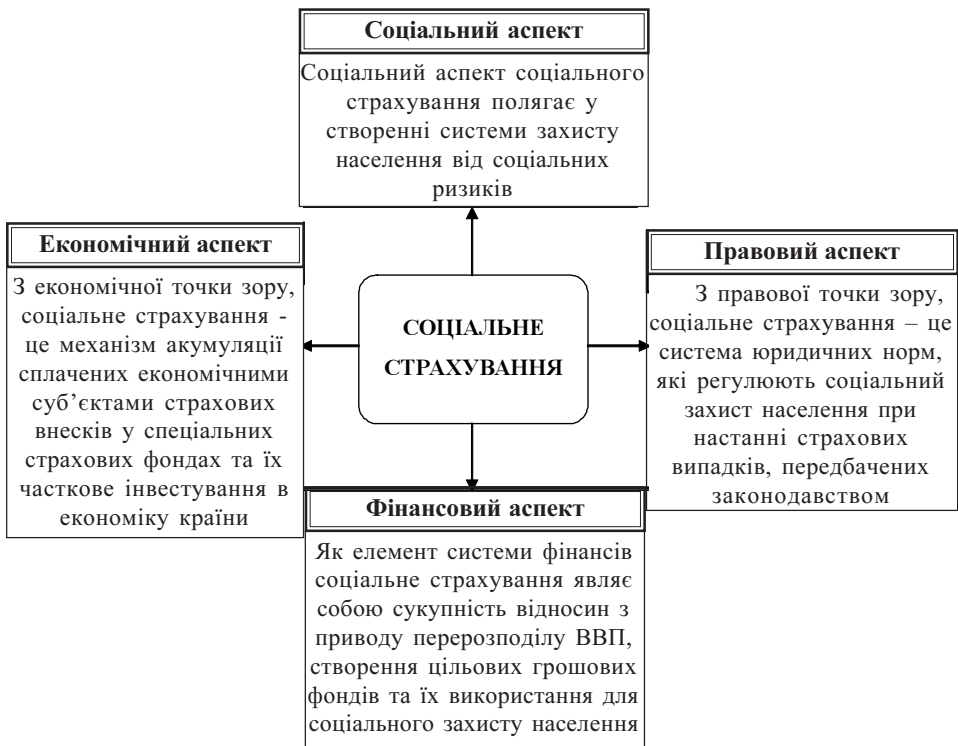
Соціальний аспект

Соціальний аспект соціального страхування полягає у створенні системи захисту населення від соціальних ризиків

Економічний аспект

З економічної точки зору, соціальне страхування - це механізм акумуляції сплачених економічними суб'єктами страхових внесків у спеціальних страхових фондах та їх часткове інвестування в економіку країни

СОЦІАЛЬНЕ СТРАХУВАННЯ

Правовий аспект

З правової точки зору, соціальне страхування – це система юридичних норм, які регулюють соціальний захист населення при настанні страхових випадків, передбачених законодавством

Фінансовий аспект

Як елемент системи фінансів соціальне страхування являє собою сукупність відносин з приводу перерозподілу ВВП, створення цільових грошових фондів та їх використання для соціального захисту населення